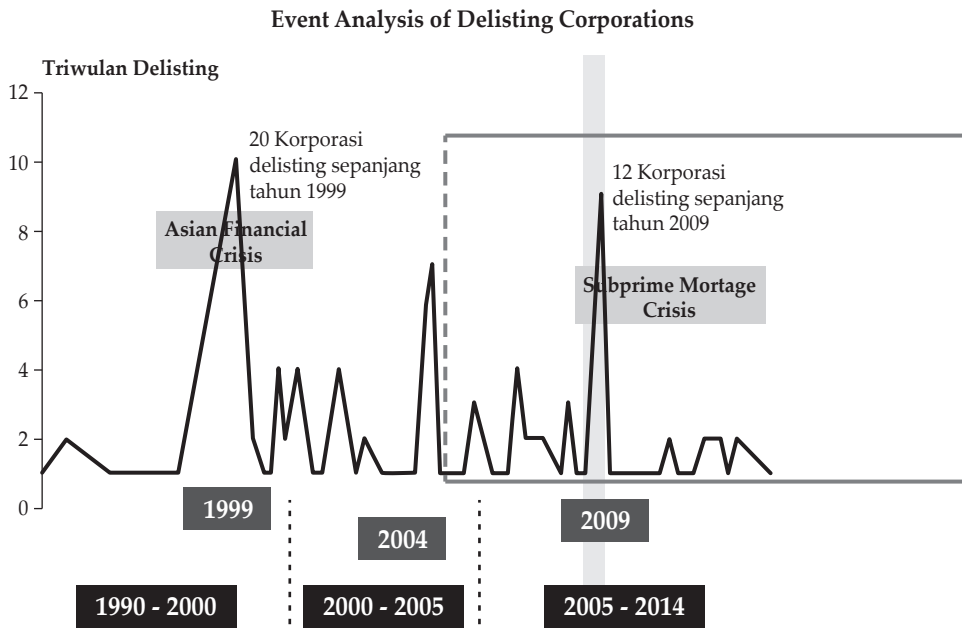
Event Analysis of Delisting Corporations

Triwulan Delisting

12
10
8
6
4
2
0

20 Korporasi delisting sepanjang tahun 1999

Asian Financial Crisis

12 Korporasi delisting sepanjang tahun 2009

Subprime Mortage Crisis

1999

2004

2009

1990 - 2000

2000 - 2005

2005 - 2014